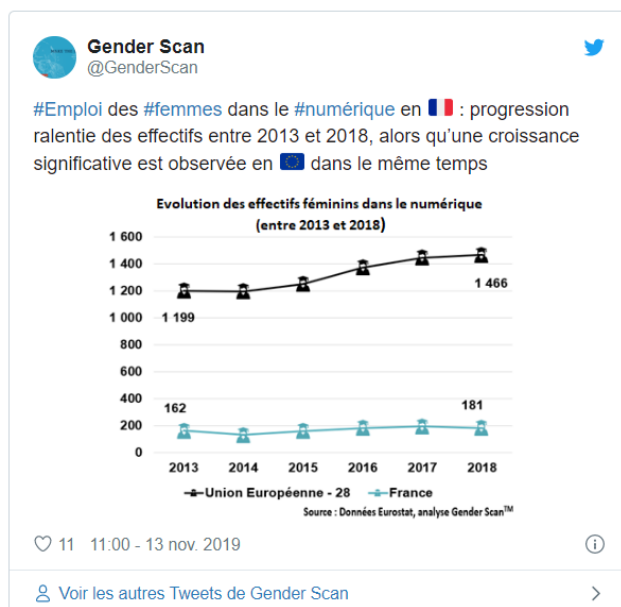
Gender Scan
@GenderScan

#Emploi des #femmes dans le #numérique en 🇫🇷 : progression ralentie des effectifs entre 2013 et 2018, alors qu'une croissance significative est observée en 🇪🇺 dans le même temps

Evolution des effectifs féminins dans le numérique (entre 2013 et 2018)

1 600
1 400
1 200
1 000
800
600
400
200
0

1 199
1 466
162
181

2013 2014 2015 2016 2017 2018

Union Européenne - 28   France

Source : Données Eurostat, analyse Gender Scan™

11   11:00 - 13 nov. 2019

Voir les autres Tweets de Gender Scan